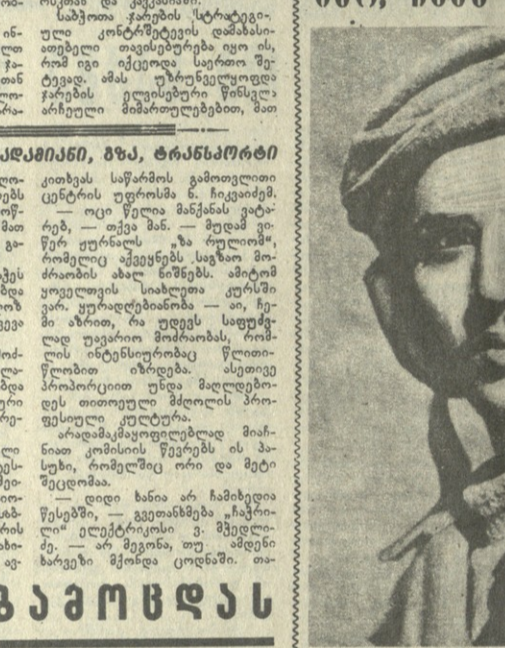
სამხედრო ჯარების სტრატეგიული კონტრშეტევის დამახასიათებელი თავისებურება იყო ის, რომ იგი იქცეოდა საერთო შეტევად. ამას უზრუნველყოფდა ჯარების ელვისებური წინსვლა არჩეული მიმართულებებით, მათ

ᲐᲓᲐᲛᲘᲐᲜᲘ, ᲒᲖᲐ, ᲢᲠᲐᲜᲡᲞᲝᲠᲢᲘ

კითხვას საწარმოს გამოთვლითი ცენტრის უფროსმა ნ. ჩიკვაიძემ, — ოცი წელია მანქანას ვატარებ, — თქვა მან. — მუდამ ვიწერ ჟურნალს „ზა რულიომ", რომელიც აქვეყნებს სავზაო მოძრაობის ახალ ნიშნებს. ამიტომ ყოველთვის სიახლეთა კურსში ვარ. ყურადღებიანობა — აი, ჩემი აზრით, რა უდევს საფუძვლად უავარიო მოძრაობას, რომლის ინტენსიურობაც წლითიწლობით იზრდება. ასეთივე პროპორციით უნდა მაღლდებოდეს თითოეული მძღოლის პროფესიული კულტურა.

არადამაკმაყოფილებლად მიაჩნიათ კომისიის წევრებს ის პასუხი, რომელშიც ორი და მეტი შეცდომაა.

— დიდი ხანია არ ჩამიბარდია წესებში, — გვეთანხმება „საქრონი" ელექტრიკოსი ვ. მჭედლიძე. — არ მეგონა, თუ ამდენი ხარვეზი მქონდა ცოდნაში. თა-

ᲒᲐᲛᲝᲪᲓᲐᲡ